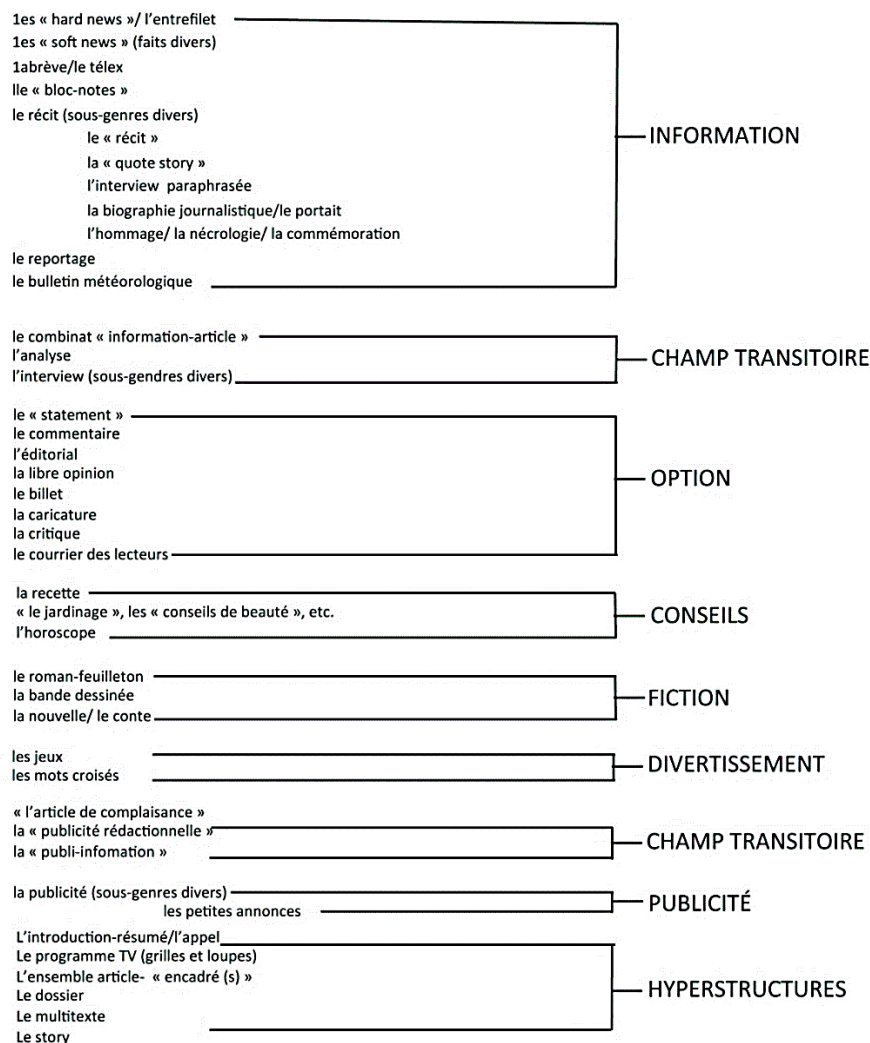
1es « hard news »/ l'entrefilet
1es « soft news » (faits divers)
1abrève/le télex
lle « bloc-notes »
le récit (sous-genres divers)
le « récit »
la « quote story »
l'interview paraphrasée
la biographie journalistique/le portait
l'hommage/ la nécrologie/ la commémoration
le reportage
le bulletin météorologique

INFORMATION

le combinat « information-article »
l'analyse
l'interview (sous-gendres divers)

CHAMP TRANSITOIRE

le « statement »
le commentaire
l'éditorial
la libre opinion
le billet
la caricature
la critique
le courrier des lecteurs

OPTION

la recette
« le jardinage », les « conseils de beauté », etc.
l'horoscope

CONSEILS

le roman-feuilleton
la bande dessinée
la nouvelle/ le conte

FICTION

les jeux
les mots croisés

DIVERTISSEMENT

« l'article de complaisance »
la « publicité rédactionnelle »
la « publi-infomation »

CHAMP TRANSITOIRE

la publicité (sous-genres divers)
les petites annonces

PUBLICITÉ

L'introduction-résumé/l'appel
Le programme TV (grilles et loupes)
L'ensemble article- « encadré (s) »
Le dossier
Le multitexte
Le story

HYPERSTRUCTURES